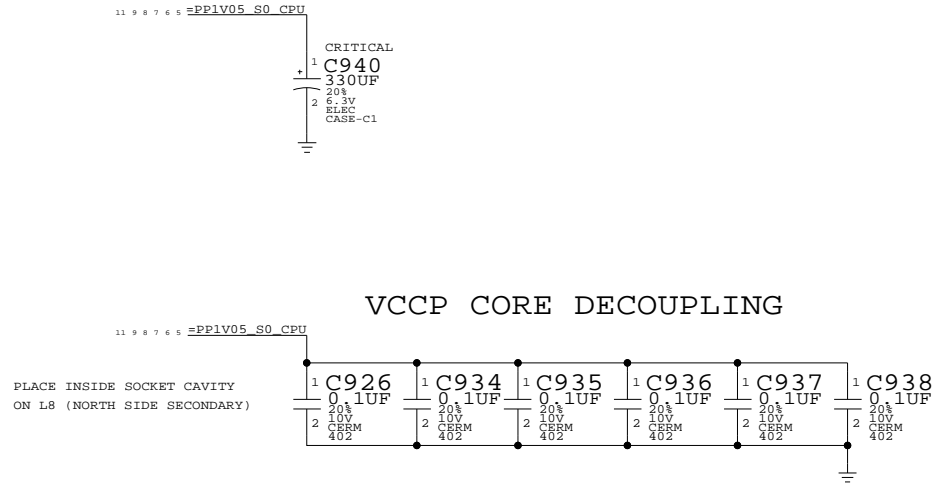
11 9 8 7 6 5 =PP1V05_S0_CPU

CRITICAL
+ 1 C940
330UF
20%
2 6.3V
ELEC
CASE-C1

VCCP CORE DECOUPLING

11 9 8 7 6 5 =PP1V05_S0_CPU

PLACE INSIDE SOCKET CAVITY
ON L8 (NORTH SIDE SECONDARY)

1 C926
0.1UF
20%
2 10V
CERM
402

1 C934
0.1UF
20%
2 10V
CERM
402

1 C935
0.1UF
20%
2 10V
CERM
402

1 C936
0.1UF
20%
2 10V
CERM
402

1 C937
0.1UF
20%
2 10V
CERM
402

1 C938
0.1UF
20%
2 10V
CERM
402